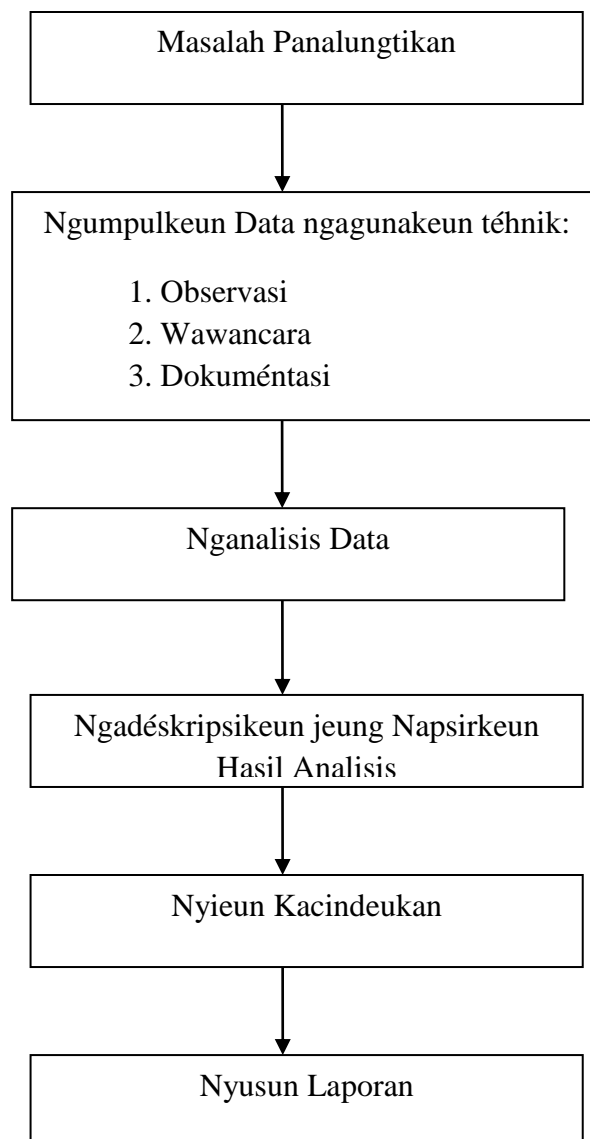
Masalah Panalungtikan

Ngumpulkeun Data ngagunakeun téhnik:

1. Observasi
2. Wawancara
3. Dokuméntasi

Nganalisis Data

Ngadéskripsikeun jeung Napsirkeun Hasil Analisis

Nyieun Kacindeukan

Nyusun Laporan